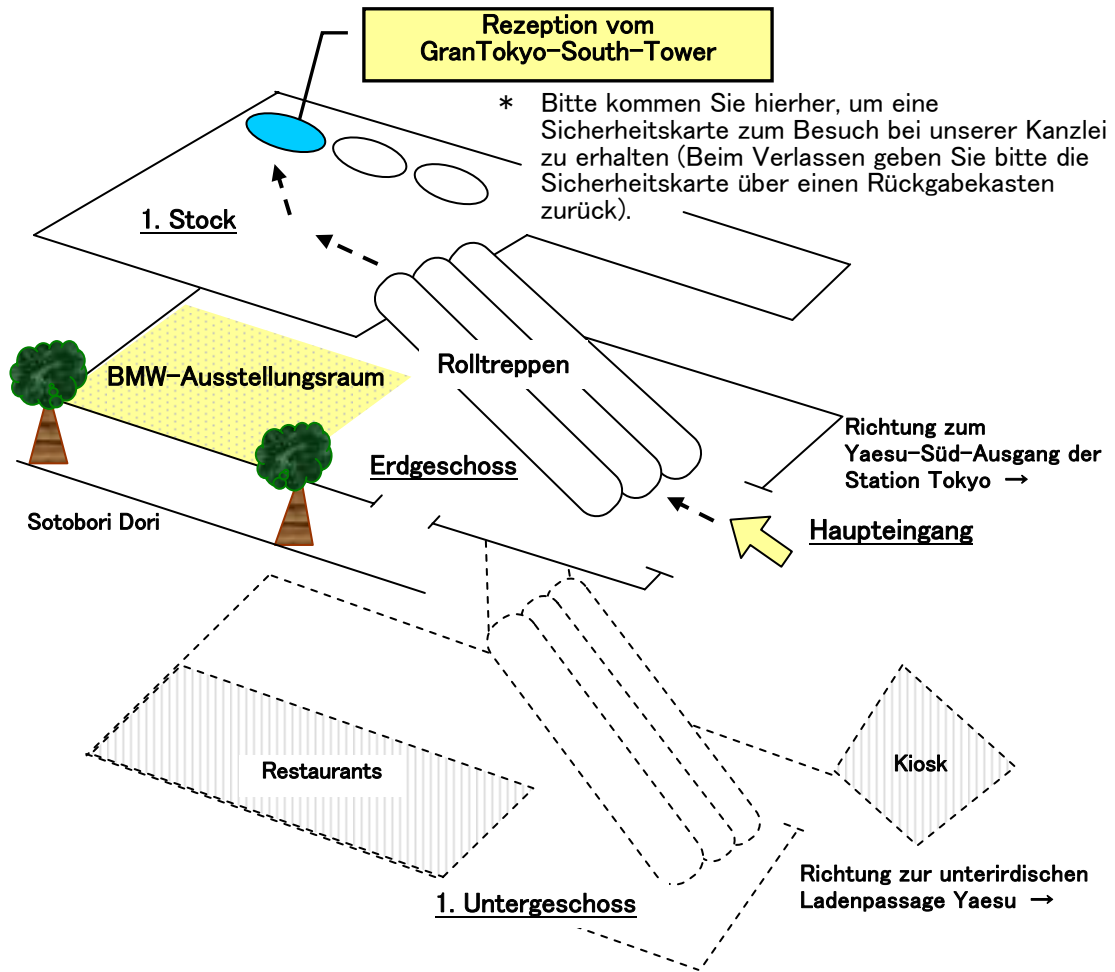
Rezeption vom GranTokyo-South-Tower

* Bitte kommen Sie hierher, um eine Sicherheitskarte zum Besuch bei unserer Kanzlei zu erhalten (Beim Verlassen geben Sie bitte die Sicherheitskarte über einen Rückgabekasten zurück).

1. Stock

BMW-Ausstellungsraum

Rolltreppen

Richtung zum Yaesu-Süd-Ausgang der Station Tokyo →

Erdgeschoss

Sotobori Dori

Haupteingang

Restaurants

Kiosk

Richtung zur unterirdischen Ladenpassage Yaesu →

1. Untergeschoss